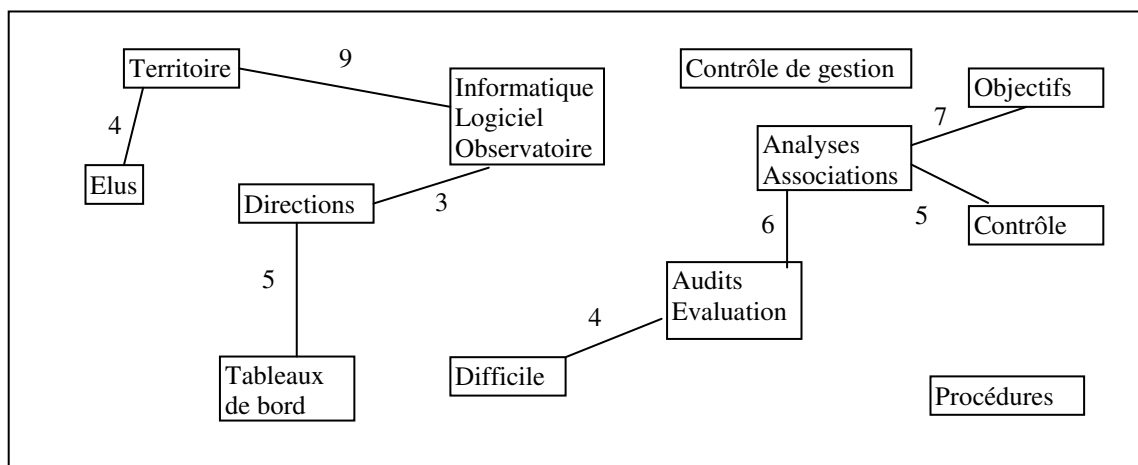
Territoire

9

Informatique
Logiciel
Observatoire

Contrôle de gestion

Objectifs

4

Elus

7

Analyses
Associations

Directions

3

5

Contrôle

6

5

Audits
Evaluation

4

Tableaux
de bord

Difficile

Procédures